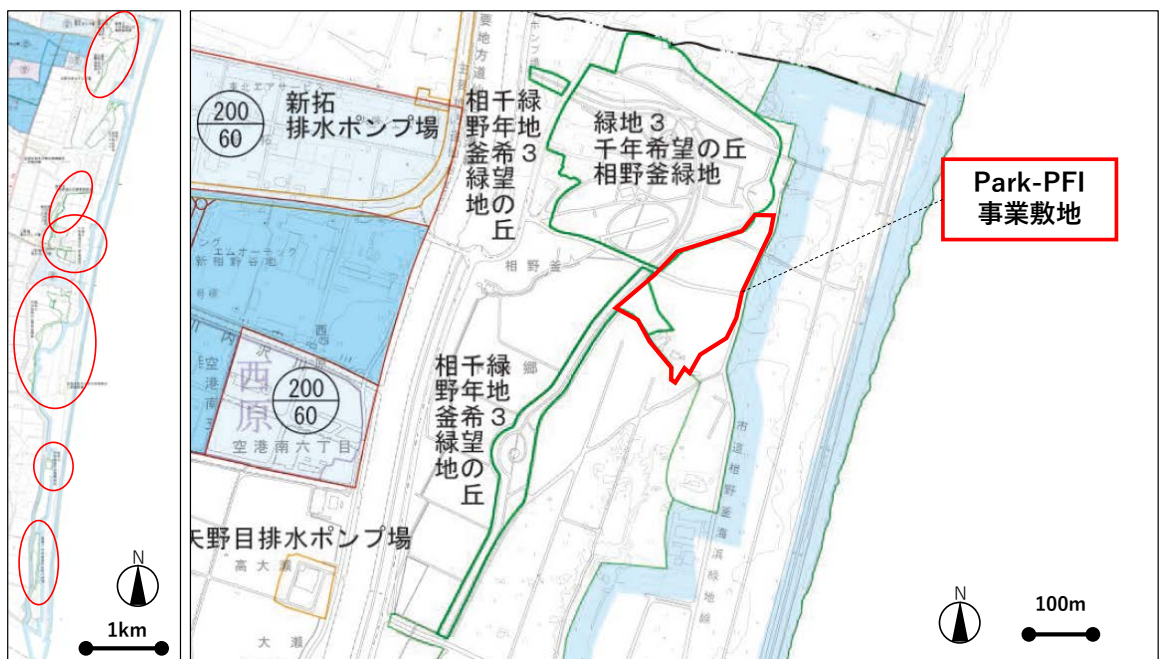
N
1km

200
60
新拓
排水ポンプ場
東北エアサービス
緑地3
千年希望の丘
相野釜緑地
緑地3
千年希望の丘
相野釜緑地
Park-PFI
事業敷地
相野釜
エムオーテック
新相野谷地
西原
200
60
空港南六丁目
緑地3
千年希望の丘
相野釜緑地
市道相野釜海浜緑地線
矢野目排水ポンプ場
高大瀬
大瀬
N
100m